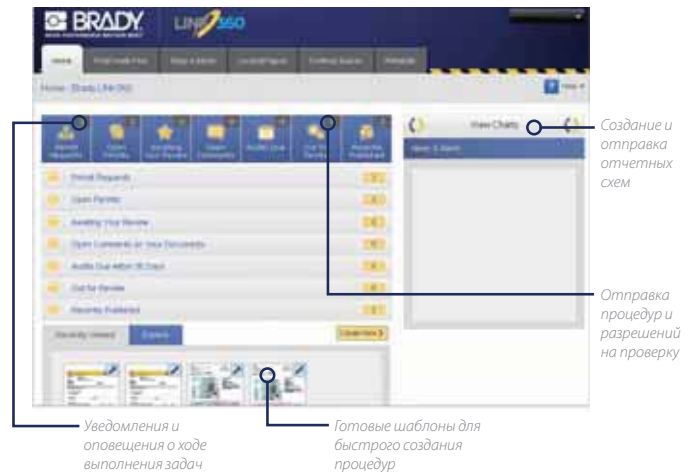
BRADY

LINK360

Home

Home › Brady Link 360

Permit Requests
Open Permits
Awaiting Your Review
Open Comments on Your Documents
Audits Due within 30 Days
Out for Review
Recently Published

View Charts

Recently Viewed

Create New

Создание и отправка отчетных схем

Отправка процедур и разрешений на проверку

Уведомления и оповещения о ходе выполнения задач

Готовые шаблоны для быстрого создания процедур